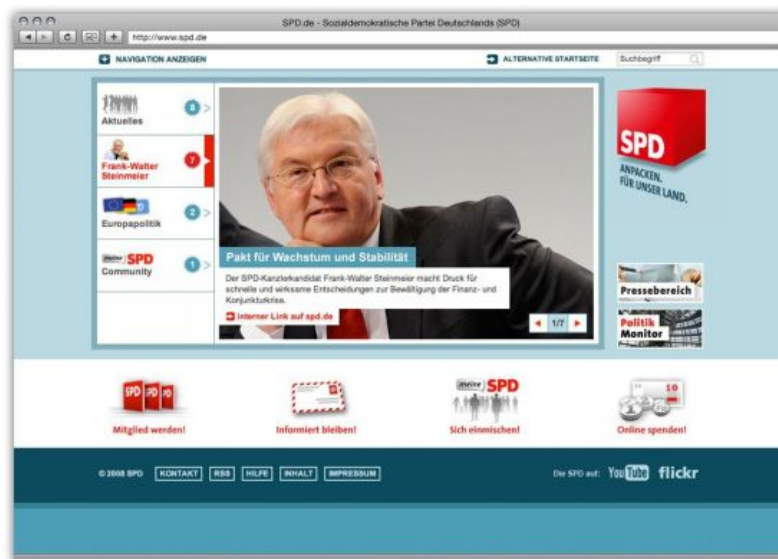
SPD.de - Sozialdemokratische Partei Deutschlands (SPD)

http://www.spd.de

NAVIGATION ANZEIGEN

ALTERNATIVE STARTSEITE

Suchbegriff

Aktuelles 8

Frank-Walter Steinmeier 7

Europapolitik 2

meine SPD Community 1

Pakt für Wachstum und Stabilität

Der SPD-Kanzlerkandidat Frank-Walter Steinmeier macht Druck für schnelle und wirksame Entscheidungen zur Bewältigung der Finanz- und Konjunkturkrise.

interner Link auf spd.de

1/7

SPD

ANPACKEN. FÜR UNSER LAND.

Pressebereich

Politik Monitor

SPD SPD SPD

Mitglied werden!

Informiert bleiben!

meine SPD

Sich einmischen!

10

Online spenden!

© 2008 SPD KONTAKT RSS HILFE INHALT IMPRESSUM

Die SPD auf: YouTube flickr